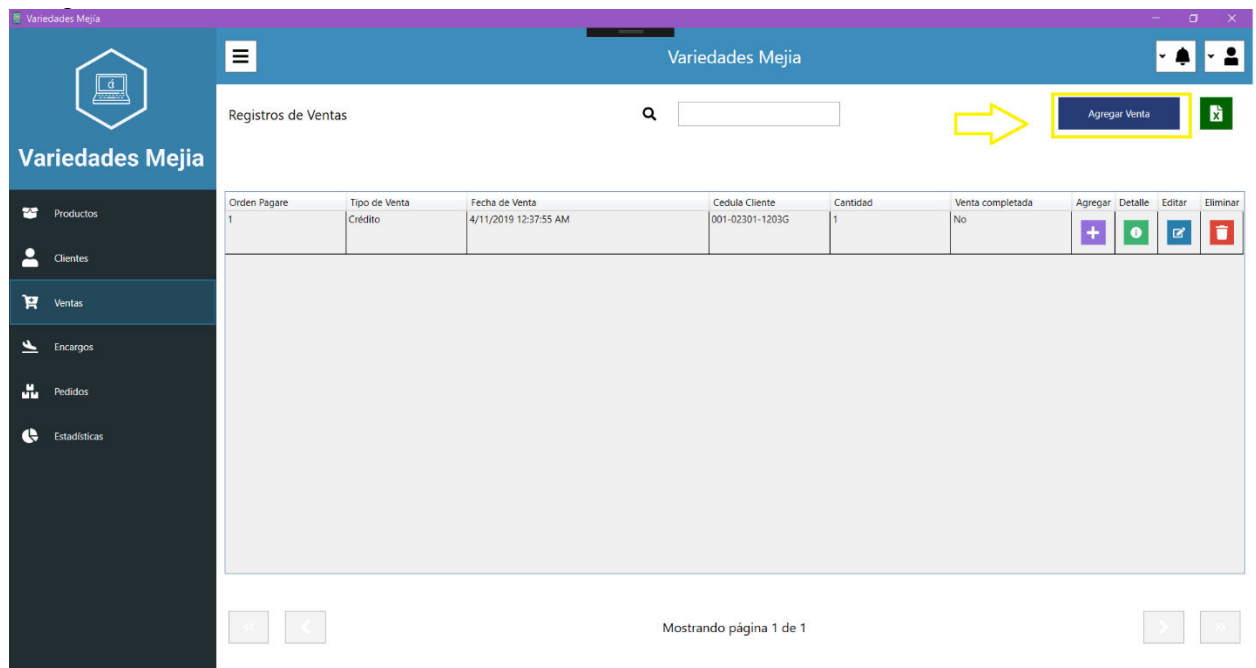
Variedades Mejia

Variedades Mejia

Variedades Mejia

Productos

Clientes

Ventas

Encargos

Pedidos

Estadísticas

Registros de Ventas

Agregar Venta

| Orden Pagare | Tipo de Venta | Fecha de Venta | Cedula Cliente | Cantidad | Venta completada | Agregar | Detalle | Editar | Eliminar |
|---|---|---|---|---|---|---|---|---|---|
| 1 | Crédito | 4/11/2019 12:37:55 AM | 001-02301-1203G | 1 | No | | | | |

Mostrando página 1 de 1